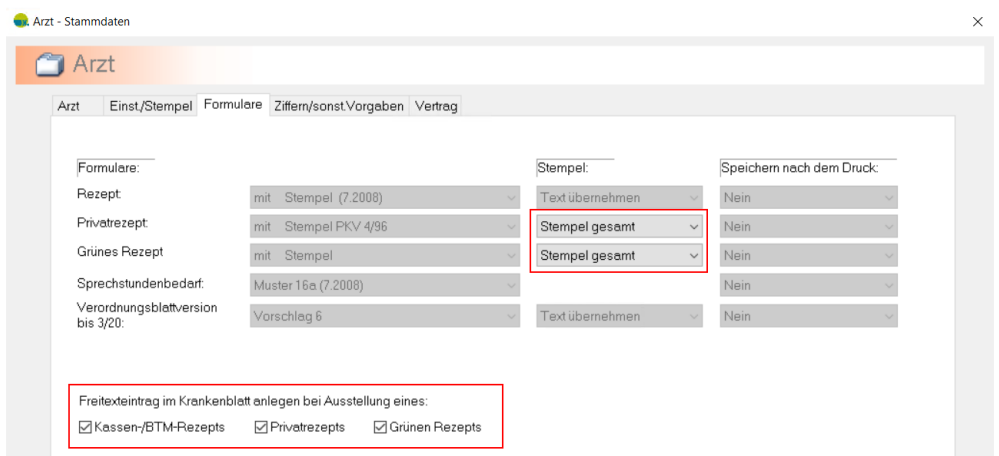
Arzt - Stammdaten

×

Arzt

Arzt | Einst./Stempel | Formulare | Ziffern/sonst.Vorgaben | Vertrag

| Formulare: | | Stempel: | Speichern nach dem Druck: |
|---|---|---|---|
| Rezept: | mit Stempel (7.2008) | Text übernehmen | Nein |
| Privatrezept: | mit Stempel PKV 4/96 | Stempel gesamt | Nein |
| Grünes Rezept | mit Stempel | Stempel gesamt | Nein |
| Sprechstundenbedarf: | Muster 16a (7.2008) | | Nein |
| Verordnungsblattversion bis 3/20: | Vorschlag 6 | Text übernehmen | Nein |

Freitexteintrag im Krankenblatt anlegen bei Ausstellung eines:

☑ Kassen-/BTM-Rezepts ☑ Privatrezepts ☑ Grünen Rezepts